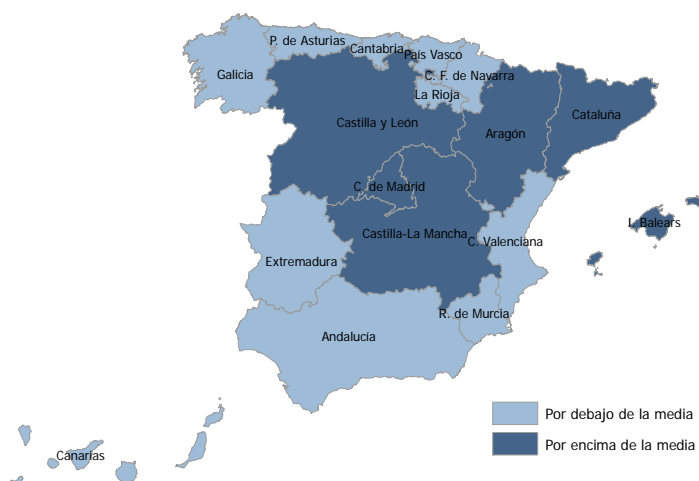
P. de Asturias
Cantabria
País Vasco
Galicia
C. F. de Navarra
La Rioja
Castilla y León
Cataluña
Aragón
C. de Madrid
I. Balears
Castilla-La Mancha
C. Valenciana
Extremadura
R. de Murcia
Andalucía
Canarias

Por debajo de la media
Por encima de la media